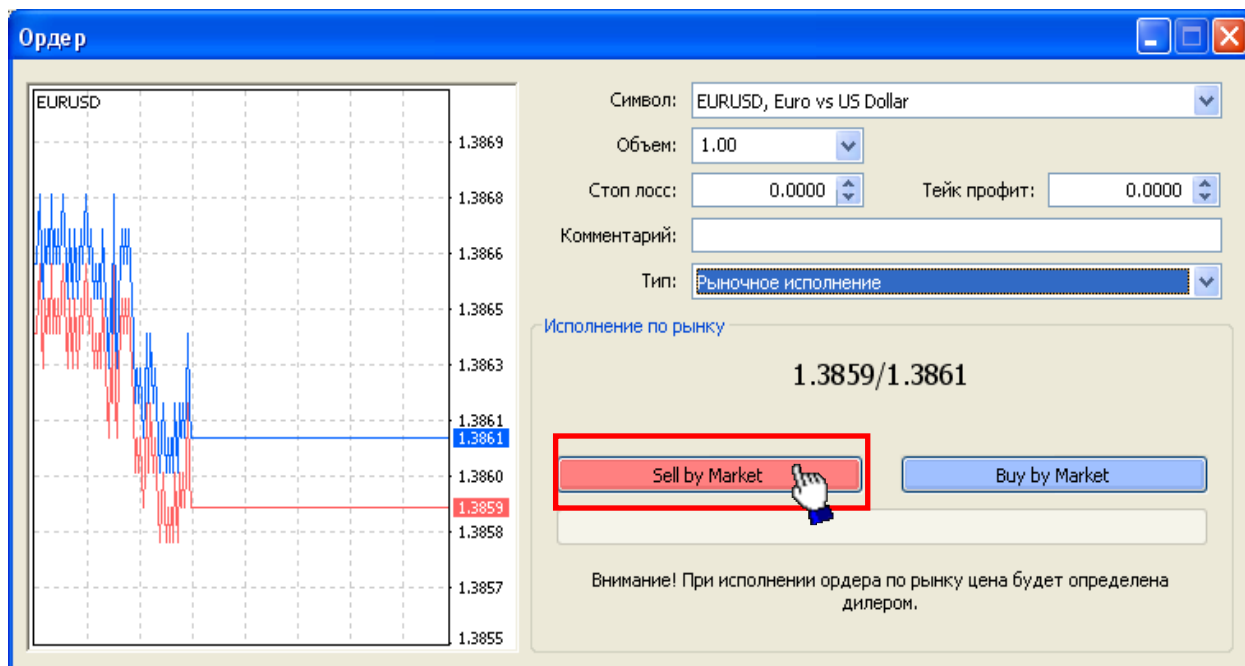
Ордер

EURUSD

1.3869
1.3868
1.3866
1.3865
1.3863
1.3861
1.3861
1.3860
1.3859
1.3858
1.3857
1.3855

Символ: EURUSD, Euro vs US Dollar

Объем: 1.00

Стоп лосс: 0.0000

Тейк профит: 0.0000

Комментарий:

Тип: Рыночное исполнение

Исполнение по рынку

1.3859/1.3861

Sell by Market

Buy by Market

Внимание! При исполнении ордера по рынку цена будет определена дилером.